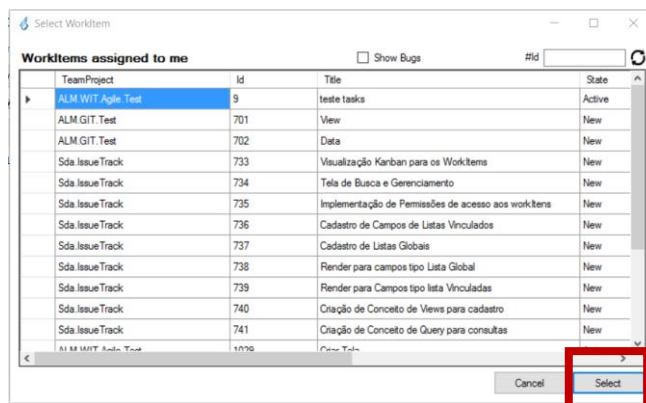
Select WorkItem

WorkItems assigned to me

Show Bugs

#Id

| TeamProject | Id | Title | State |
|---|---|---|---|
| ALM.WIT.Agile.Test | 9 | teste tasks | Active |
| ALM.GIT.Test | 701 | View | New |
| ALM.GIT.Test | 702 | Data | New |
| Sda.IssueTrack | 733 | Visualização Kanban para os WorkItems | New |
| Sda.IssueTrack | 734 | Tela de Busca e Gerenciamento | New |
| Sda.IssueTrack | 735 | Implementação de Permissões de acesso aos workItens | New |
| Sda.IssueTrack | 736 | Cadastro de Campos de Listas Vinculados | New |
| Sda.IssueTrack | 737 | Cadastro de Listas Globais | New |
| Sda.IssueTrack | 738 | Render para campos tipo Lista Global | New |
| Sda.IssueTrack | 739 | Render para Campos tipo lista Vinculadas | New |
| Sda.IssueTrack | 740 | Criação de Conceito de Views para cadastro | New |
| Sda.IssueTrack | 741 | Criação de Conceito de Query para consultas | New |
| ALM.WIT.Agile.Test | 1029 | Criar Tela | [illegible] |

Cancel

Select